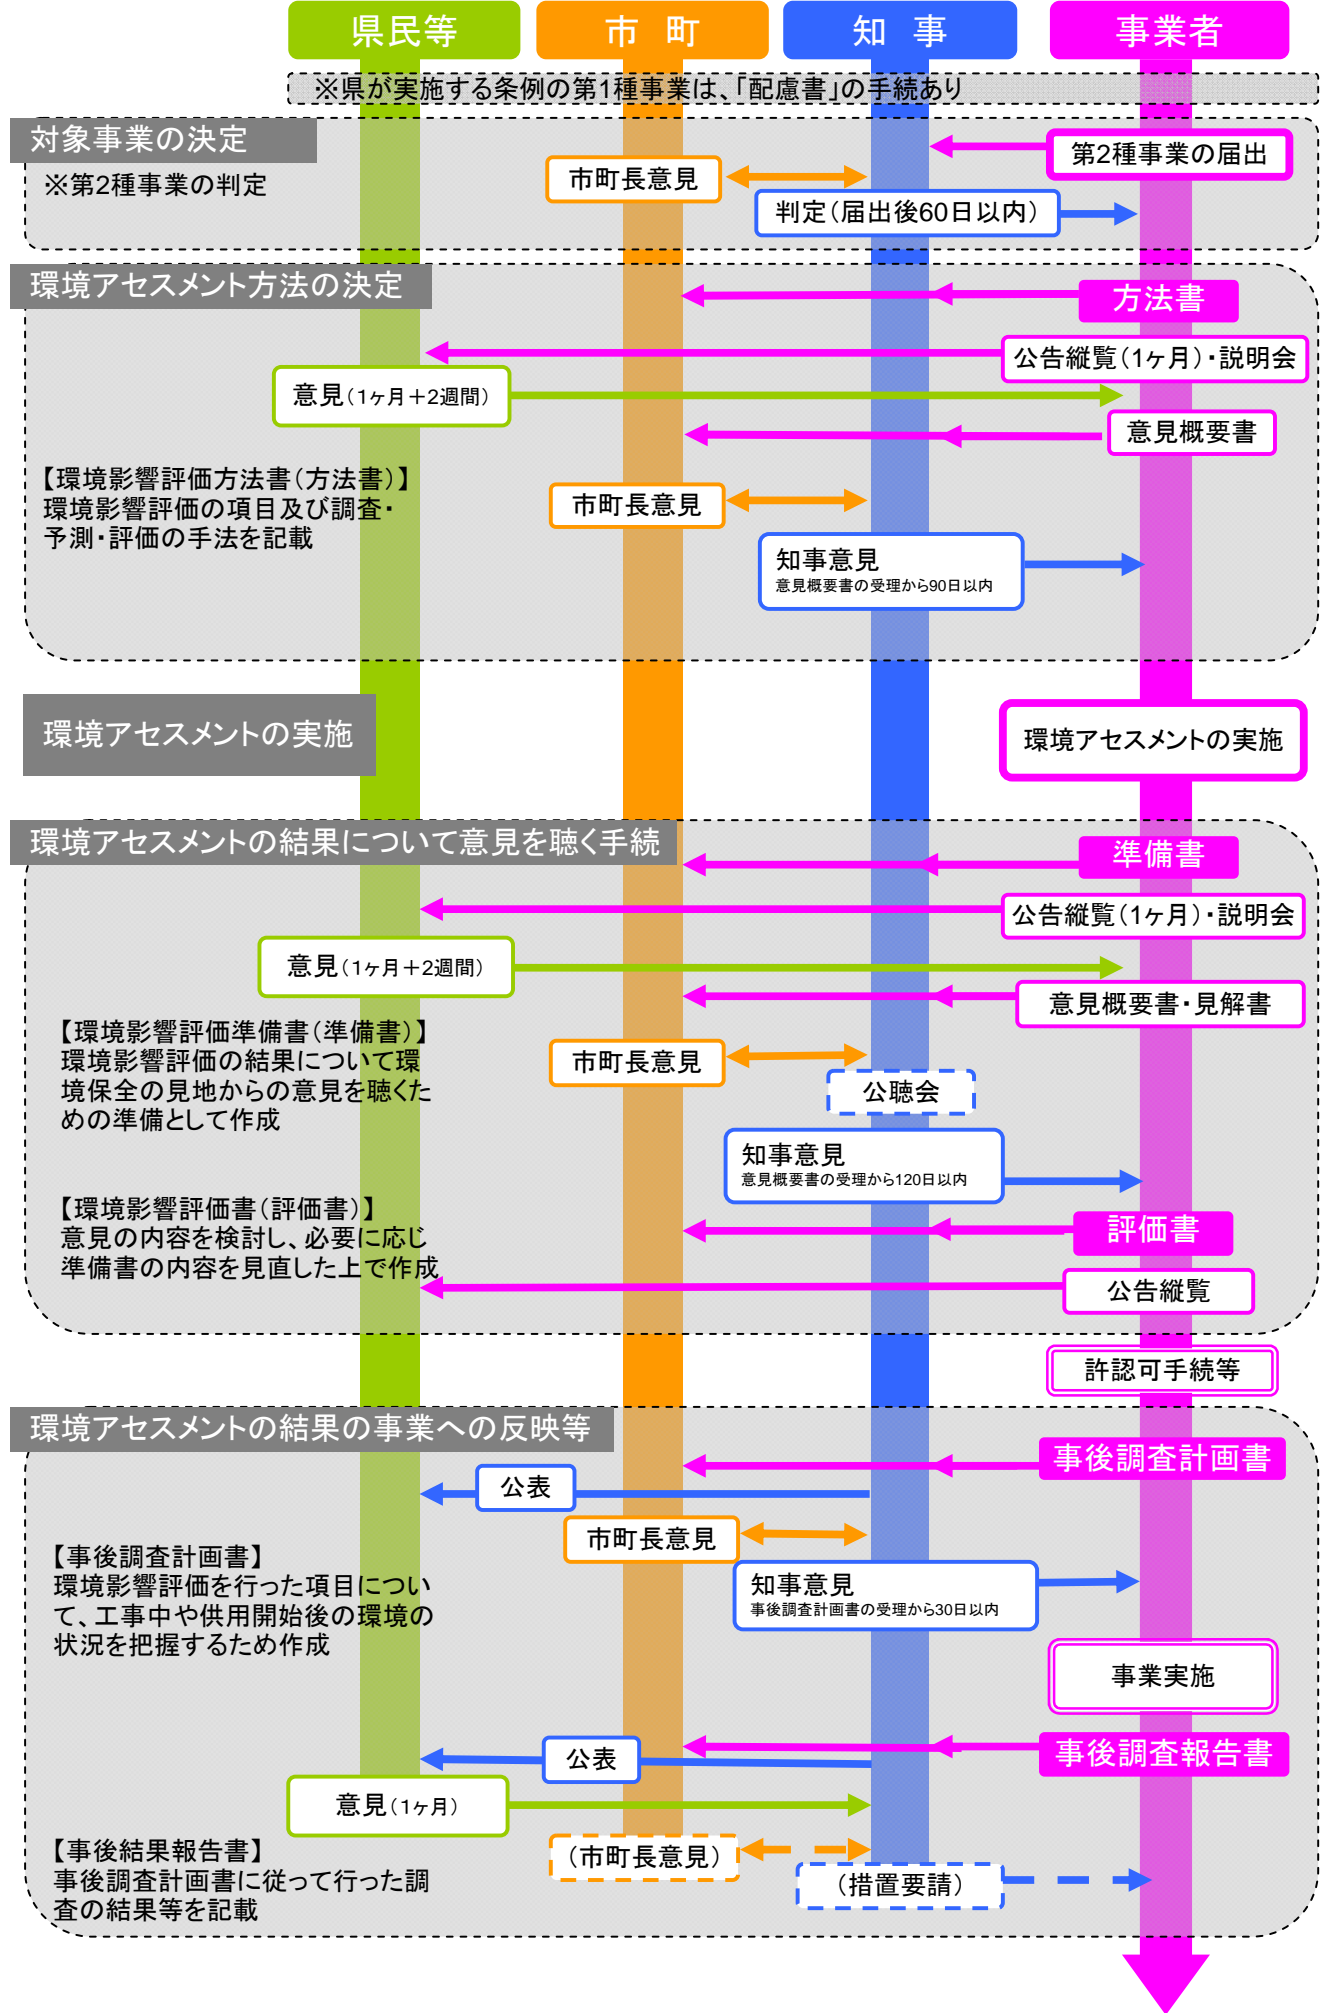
県民等
市　町
知　事
事業者

※県が実施する条例の第1種事業は、「配慮書」の手続あり

対象事業の決定
※第2種事業の判定
第2種事業の届出
市町長意見
判定（届出後60日以内）

環境アセスメント方法の決定
方法書
公告縦覧（1ヶ月）・説明会
意見（1ヶ月＋2週間）
意見概要書
【環境影響評価方法書（方法書）】
環境影響評価の項目及び調査・予測・評価の手法を記載
市町長意見
知事意見
意見概要書の受理から90日以内

環境アセスメントの実施
環境アセスメントの実施

環境アセスメントの結果について意見を聴く手続
準備書
公告縦覧（1ヶ月）・説明会
意見（1ヶ月＋2週間）
意見概要書・見解書
【環境影響評価準備書（準備書）】
環境影響評価の結果について環境保全の見地からの意見を聴くための準備として作成
市町長意見
公聴会
知事意見
意見概要書の受理から120日以内
【環境影響評価書（評価書）】
意見の内容を検討し、必要に応じ準備書の内容を見直した上で作成
評価書
公告縦覧

許認可手続等

環境アセスメントの結果の事業への反映等
事後調査計画書
公表
市町長意見
【事後調査計画書】
環境影響評価を行った項目について、工事中や供用開始後の環境の状況を把握するため作成
知事意見
事後調査計画書の受理から30日以内
事業実施
公表
事後調査報告書
意見（1ヶ月）
【事後結果報告書】
事後調査計画書に従って行った調査の結果等を記載
（市町長意見）
（措置要請）